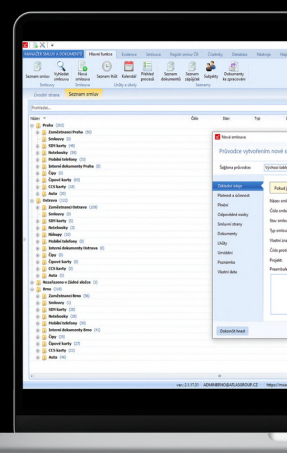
MANAŽER SMLUV A DOKUMENTŮ Hlavní funkce Evidence Smlouvy Registr smluv ČR Číselníky Databáze Nástroje

Seznam smluv Vyhledat smlouvu Nová smlouva Seznam lhůt Kalendář Přehled procesů Seznam dokumentů Seznam úkolů Seznam zápůjček Dokumenty ke zpracování

Smlouvy Úkoly a úkoly Seznamy

Úvodní strana Seznam smluv

Prohledat...

Název Číslo Stav Typ

Praha (85)
Zaměstnanci Praha (30)
Smlouvy (8)
SIM karty (9)
Notebooky (18)
Mobilní telefony (10)
Interní dokumenty Praha (8)
Čipy (8)
Čipové karty (9)
CCS karty (9)
Auta (3)
Ostrava (120)
Zaměstnanci Ostrava (10)
Smlouvy (8)
SIM karty (8)
Notebooky (8)
Nábytky (19)
Mobilní telefony (9)
Interní dokumenty Ostrava (8)
Čipy (8)
Čipové karty (9)
CCS karty (9)
Auta (8)
Nezařazeno v žádné složce (1)
Brno (106)
Zaměstnanci Brno (8)
Smlouvy (8)
SIM karty (9)
Notebooky (9)
Mobilní telefony (8)
Interní dokumenty Brno (8)
Čipy (8)
Čipové karty (8)
CCS karty (8)
Auta (8)

Nová smlouva
Průvodce vytvořením nové s
Šablona průvodce Výchozí šablo
Základní údaje
Platnost a účinnost
Plnění
Odpovědné osoby
Smluvní strany
Dokumenty
Úkoly
Umístění
Poznámka
Vlastní data
Pokud j
Název smlouv
Číslo smlouv
Stav smlouv
Typ smlouv
Vlastní čís
Číslo post
Projekt
Poznámka
Dokončit kreml

ver.: 2.1.17.31 ADMIN@BNO@ATLASGROUP.CZ https://www